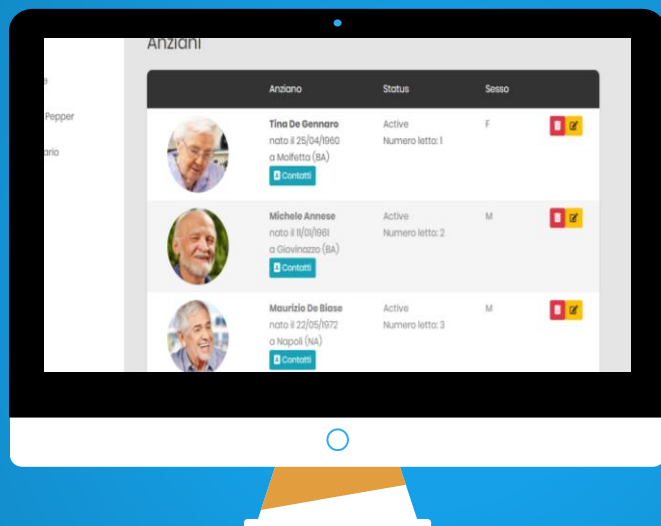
e

Pepper

ario

Anziani

| | Anziano | Status | Sesso |
|---|---|---|---|
| | Tina De Gennaro nato il 25/04/1960 a Molfetta (BA) Contatti | Active Numero letto: 1 | F |
| | Michele Annese nato il 11/01/1961 a Giovinazzo (BA) Contatti | Active Numero letto: 2 | M |
| | Maurizio De Biase nato il 22/05/1972 a Napoli (NA) Contatti | Active Numero letto: 3 | M |